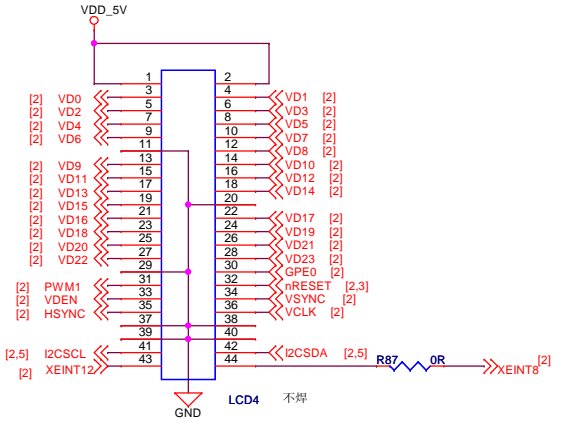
VDD_5V

1 2
[2] VD0 3 4 VD1 [2]
[2] VD2 5 6 VD3 [2]
[2] VD4 7 8 VD5 [2]
[2] VD6 9 10 VD7 [2]
11 12 VD8 [2]
[2] VD9 13 14 VD10 [2]
[2] VD11 15 16 VD12 [2]
[2] VD13 17 18 VD14 [2]
[2] VD15 19 20
[2] VD16 21 22 VD17 [2]
[2] VD18 23 24 VD19 [2]
[2] VD20 25 26 VD21 [2]
[2] VD22 27 28 VD23 [2]
29 30 GPE0 [2]
31 32 nRESET [2,3]
[2] PWM1 33 34 VSYNC [2]
[2] VDEN 35 36 VCLK [2]
[2] HSYNC 37 38
39 40
41 42
[2,5] I2CSCL 43 44 I2CSDA [2,5]
[2] XEINT12
R87 0R
XEINT8 [2]
LCD4 不焊
GND